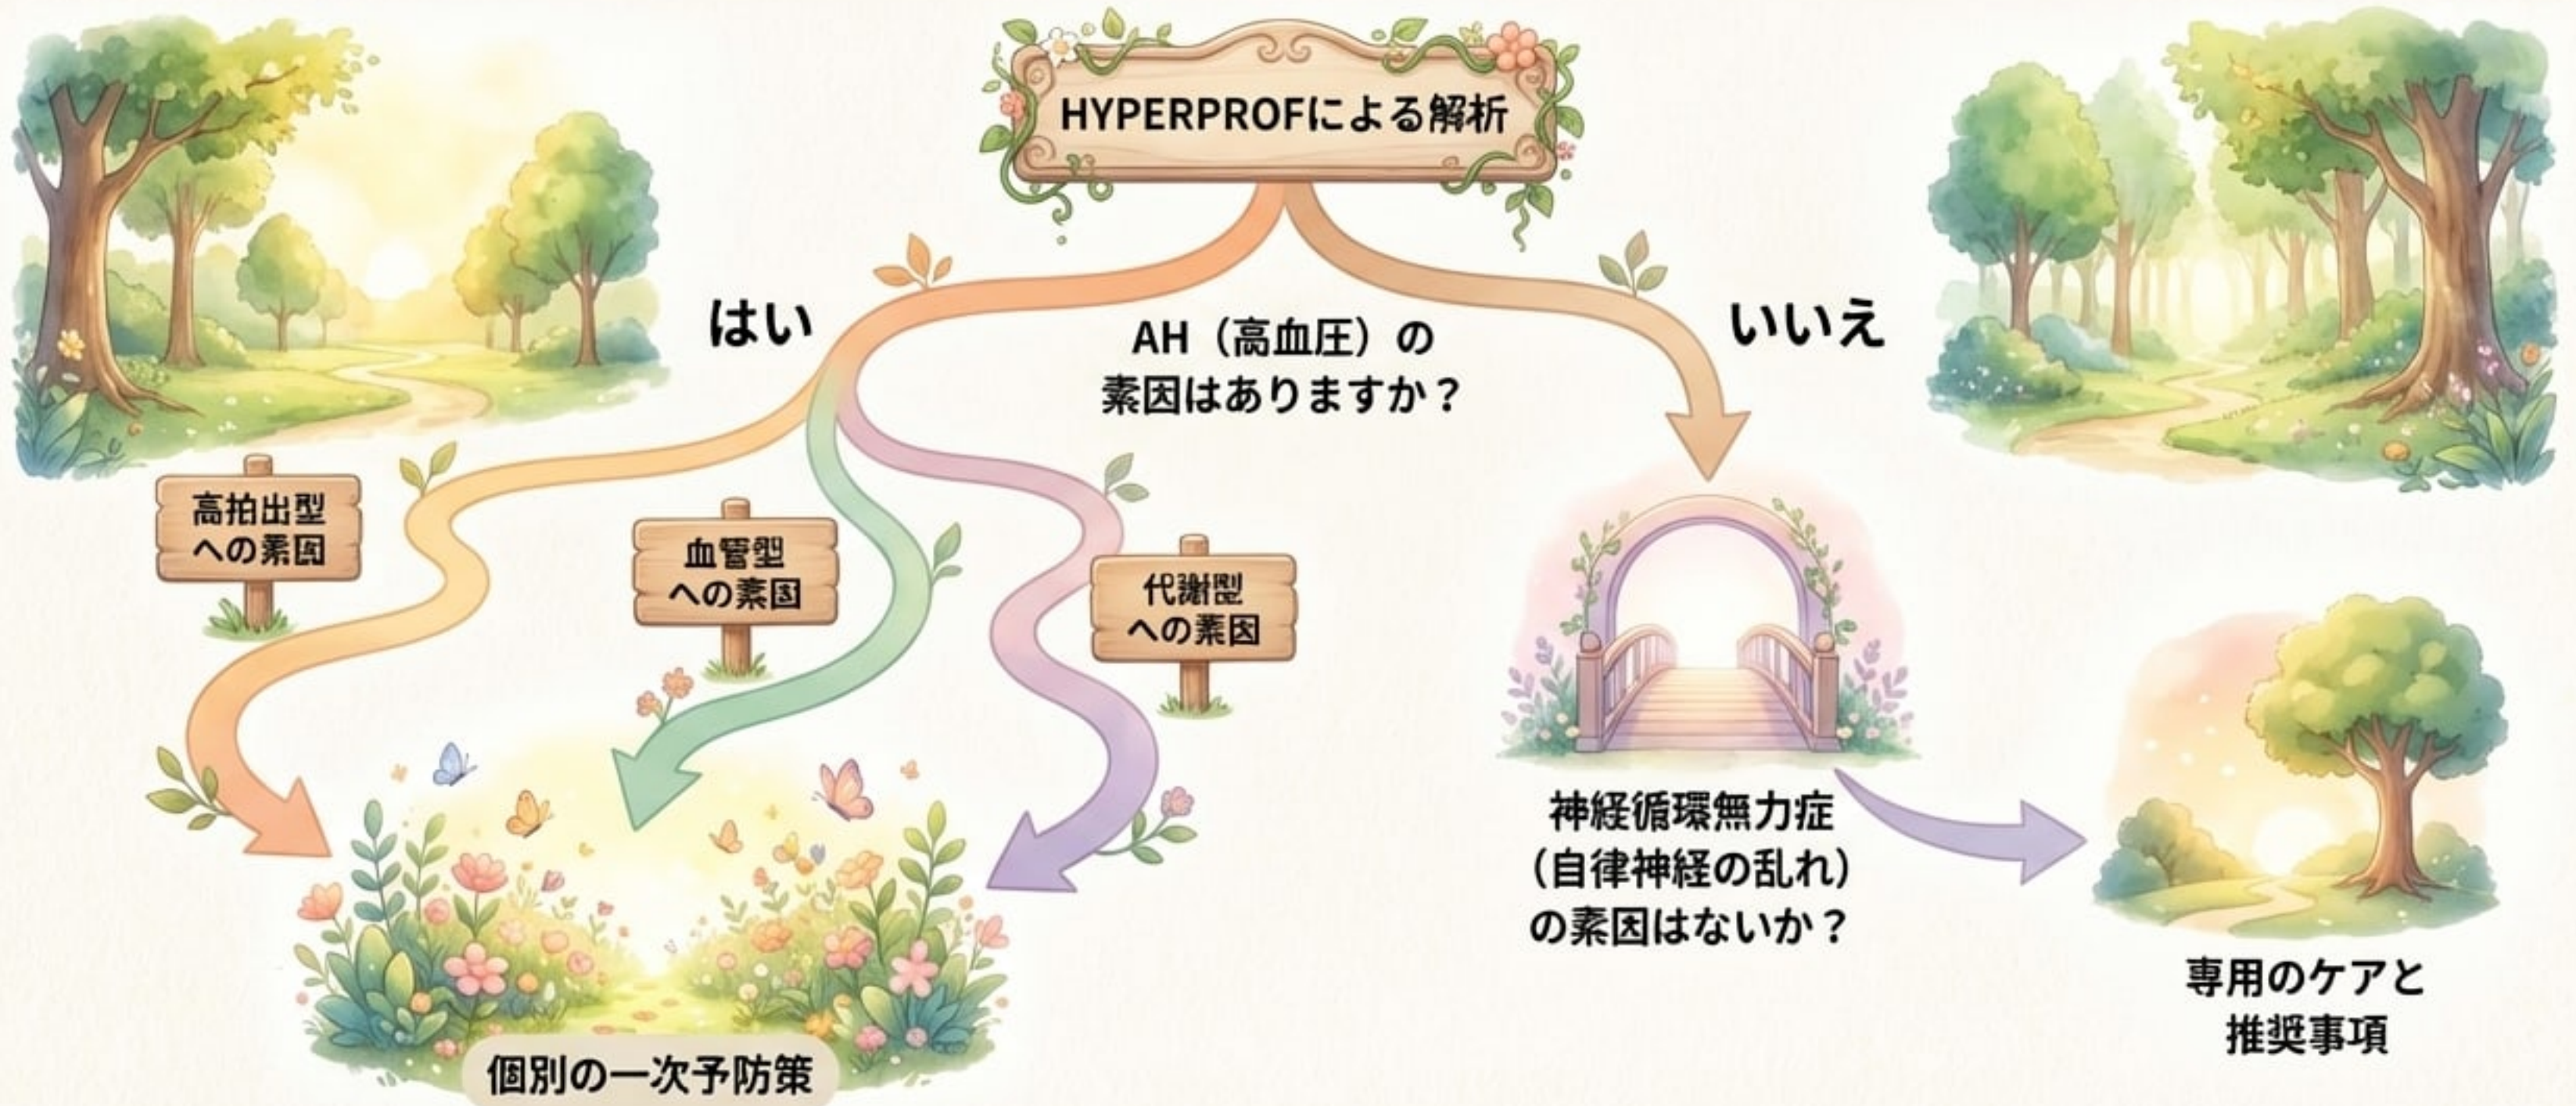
HYPERPROFによる解析

はい

AH（高血圧）の素因はありますか？

いいえ

高拍出型への素因

血管型への素因

代謝型への素因

神経循環無力症（自律神経の乱れ）の素因はないか？

専用のケアと推奨事項

個別の一次予防策